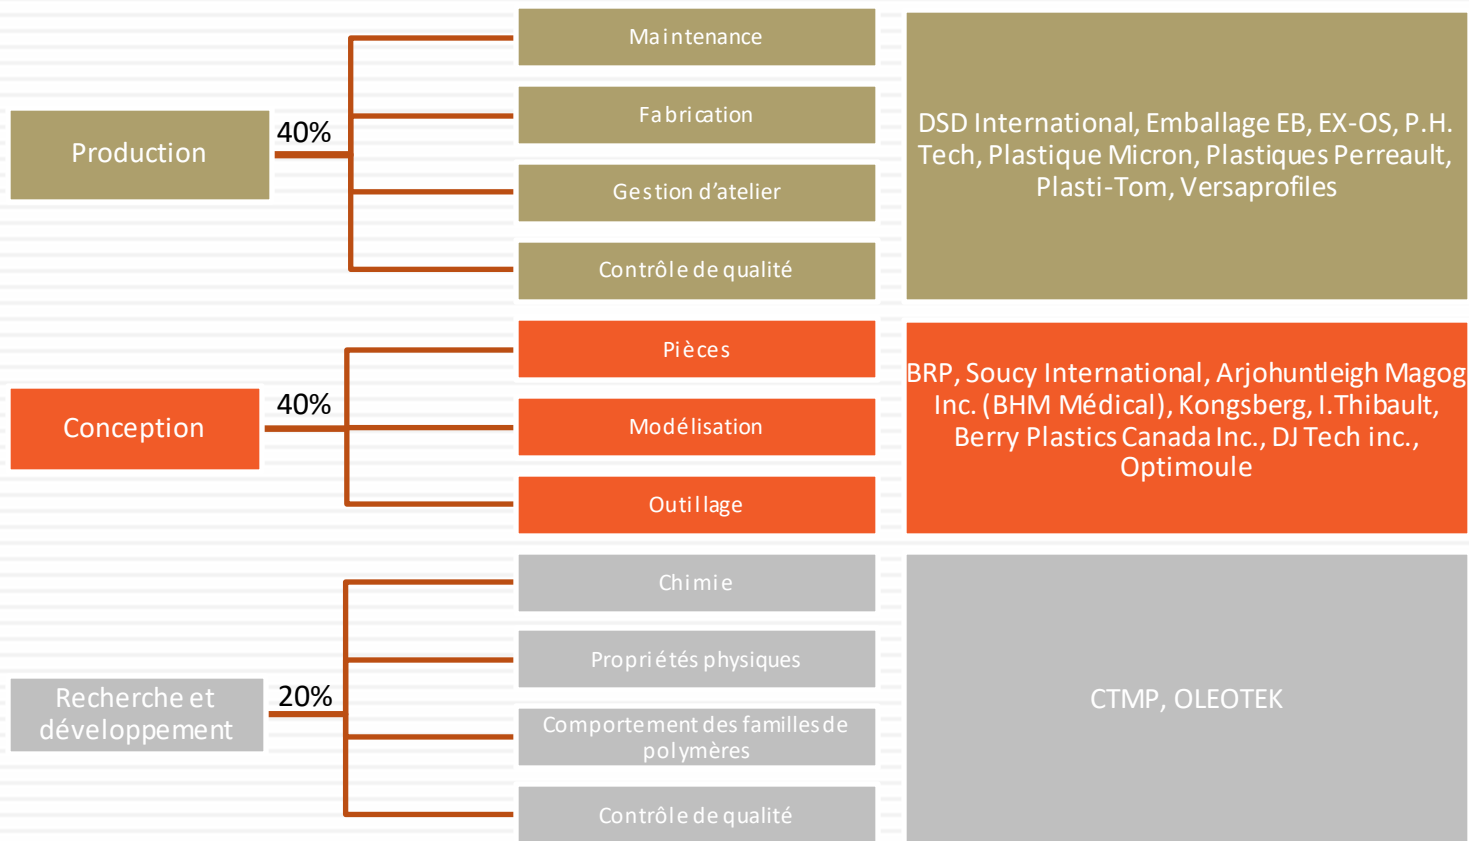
Production
40%
Maintenance
Fabrication
Gestion d'atelier
Contrôle de qualité
DSD International, Emballage EB, EX-OS, P.H. Tech, Plastique Micron, Plastiques Perreault, Plasti-Tom, Versaprofiles

Conception
40%
Pièces
Modélisation
Outillage
BRP, Soucy International, Arjohuntleigh Magog Inc. (BHM Médical), Kongsberg, I.Thibault, Berry Plastics Canada Inc., DJ Tech inc., Optimoule

Recherche et développement
20%
Chimie
Propriétés physiques
Comportement des familles de polymères
Contrôle de qualité
CTMP, OLEOTEK